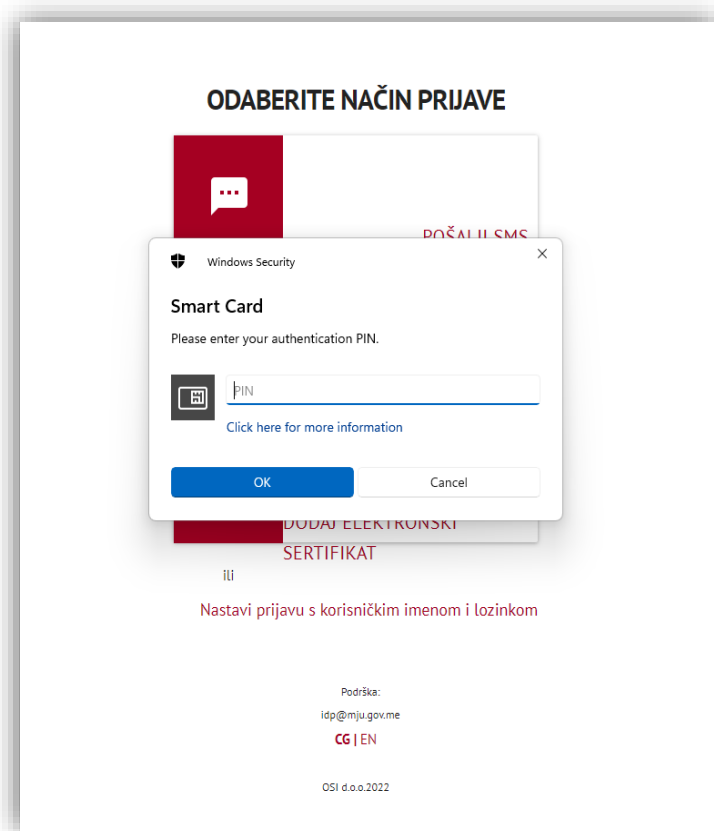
ODABERITE NAČIN PRIJAVE

POŠALJI SMS

Windows Security

Smart Card

Please enter your authentication PIN.

PIN

Click here for more information

OK

Cancel

DODAJ ELEKTRONSKI SERTIFIKAT

ili

Nastavi prijavu s korisničkim imenom i lozinkom

Podrška:

idp@mju.gov.me

CG | EN

OSI d.o.o.2022